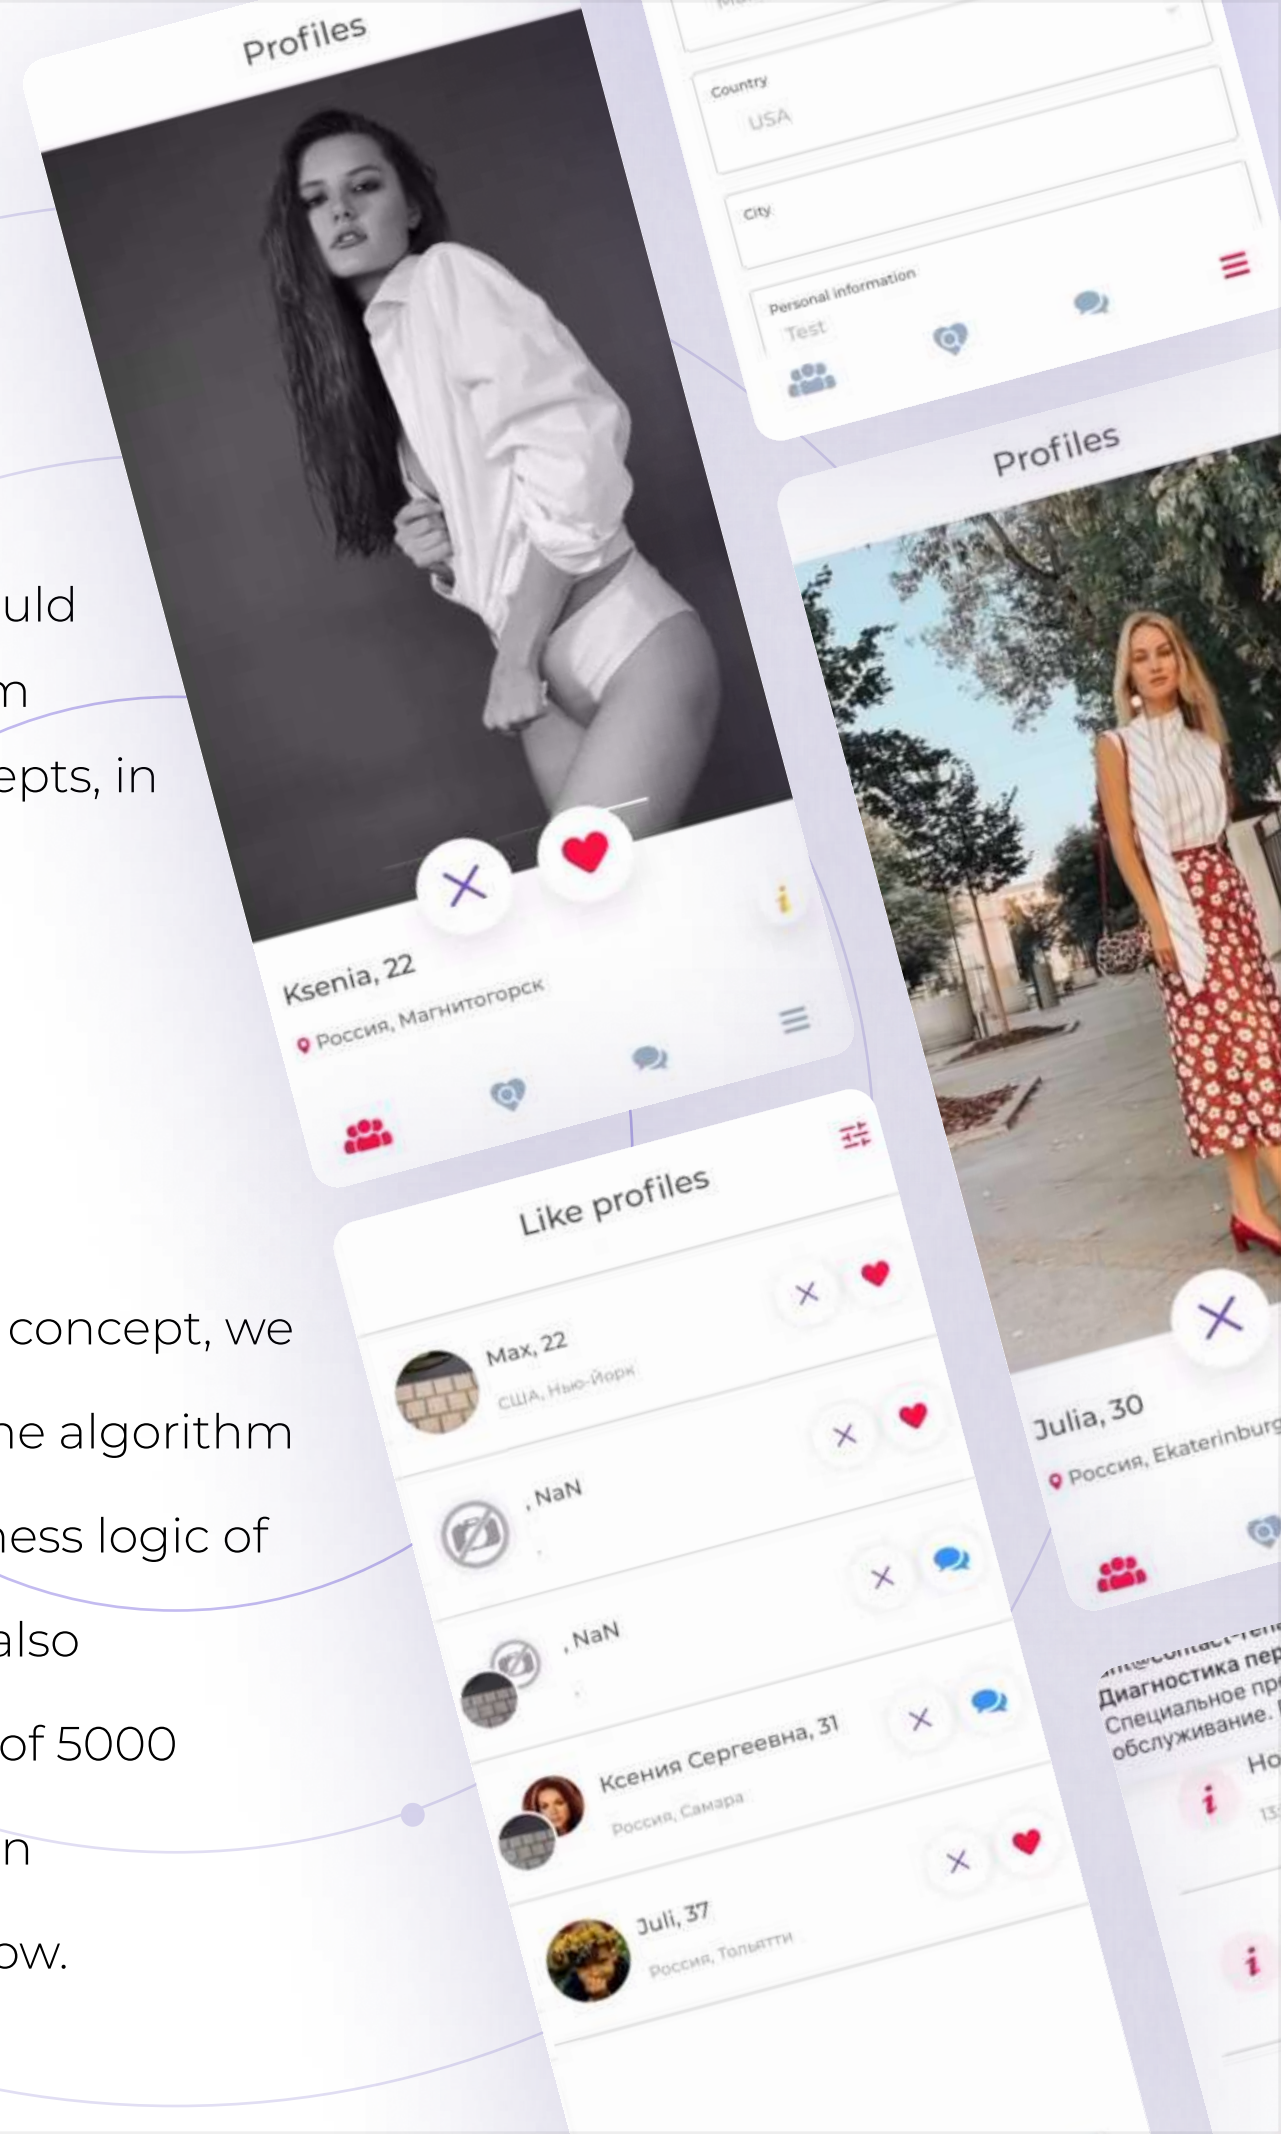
uld
m
epts, in

concept, we
he algorithm
ness logic of
also
of 5000
n
ow.

Profiles

Ksenia, 22
Россия, Магнитогорск

Country
USA
City
Personal information
Test

Profiles

Julia, 30
Россия, Ekaterinburg

Like profiles

Max, 22
США, Нью-Йорк

, NaN

, NaN

Ксения Сергеевна, 31
Россия, Самара

Juli, 37
Россия, Тольятти

Диагностика пер
Специальное пр
обслуживание.
Но